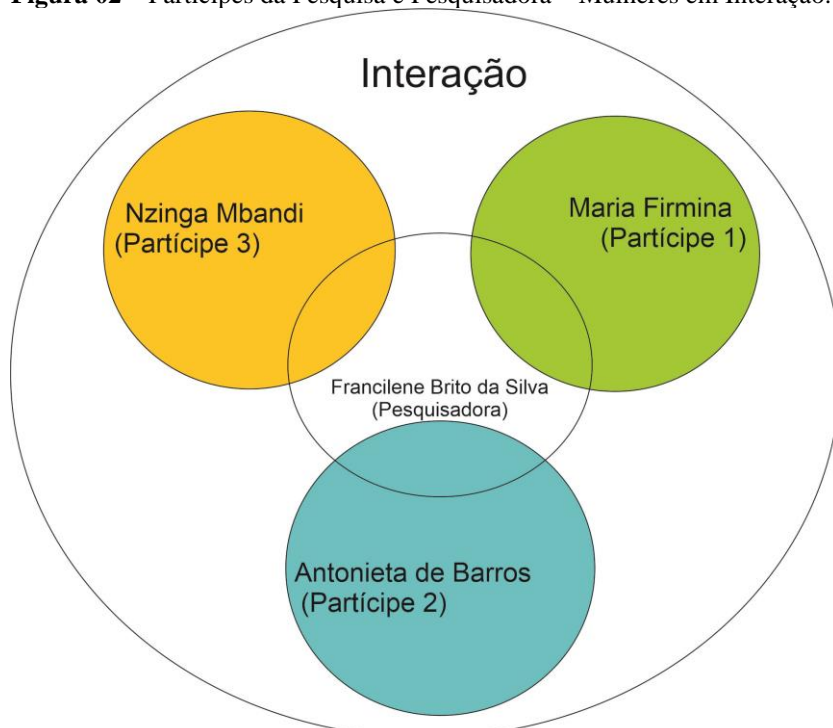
**Figura 02** – Partícipes da Pesquisa e Pesquisadora – Mulheres em Interação.

Interação

Nzinga Mbandi (Partícipe 3)

Maria Firmina (Partícipe 1)

Francilene Brito da Silva (Pesquisadora)

Antonieta de Barros (Partícipe 2)